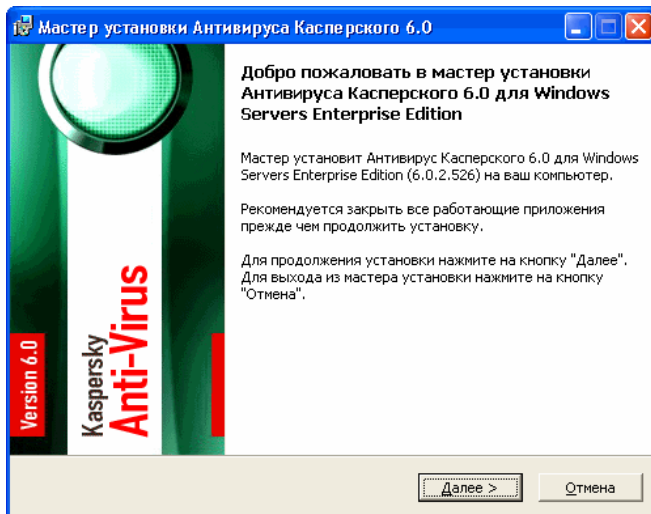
Мастер установки Антивируса Касперского 6.0

Добро пожаловать в мастер установки Антивируса Касперского 6.0 для Windows Servers Enterprise Edition

Мастер установит Антивирус Касперского 6.0 для Windows Servers Enterprise Edition (6.0.2.526) на ваш компьютер.

Рекомендуется закрыть все работающие приложения прежде чем продолжить установку.

Для продолжения установки нажмите на кнопку "Далее". Для выхода из мастера установки нажмите на кнопку "Отмена".

Version 6.0

Kaspersky Anti-Virus

Далее >

Отмена